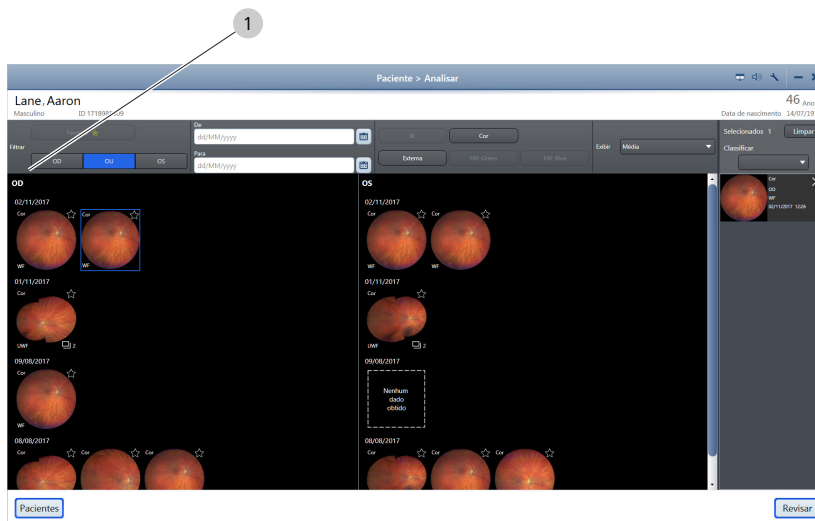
1

Paciente > Analisar

Lane, Aaron
Masculino ID 1718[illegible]09

46 Ano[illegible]
Data de nascimento 14/07/19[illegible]

Filtrar
OD OU OS

De
dd/MM/yyyy
Para
dd/MM/yyyy

IR Cor
Externa FAF-Green FAF-Blue

Exibir Média

Selecionados 1 Limpar
Classificar

OD
02/11/2017
Cor
WF
Cor
WF
01/11/2017
Cor
UWF 2
09/08/2017
Cor
WF
08/08/2017
Cor Cor Cor

OS
02/11/2017
Cor
WF
WF
01/11/2017
Cor
UWF 2
09/08/2017
Nenhum dado obtido
08/08/2017
Cor Cor Cor

Cor
OD
WF
02/11/2017 12:26

Pacientes
Revisar